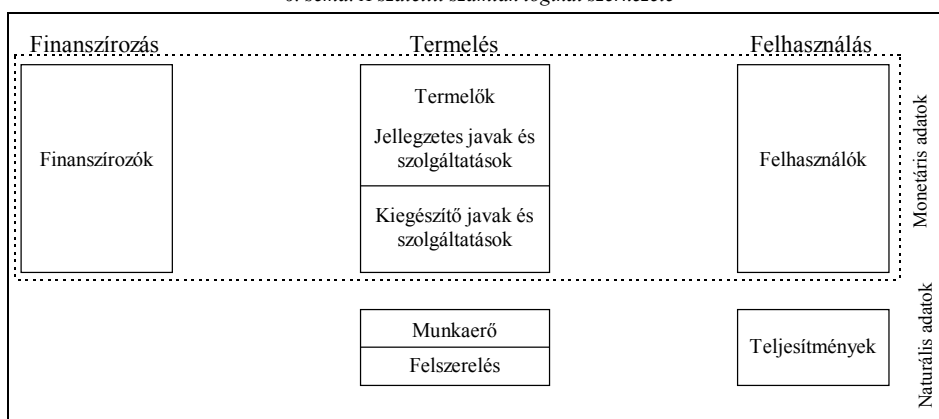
Finanszírozás

Finanszírozók

Termelés

Termelők

Jellegzetes javak és szolgáltatások

Kiegészítő javak és szolgáltatások

Felhasználás

Felhasználók

Monetáris adatok

Munkaerő

Felszerelés

Teljesítmények

Naturális adatok